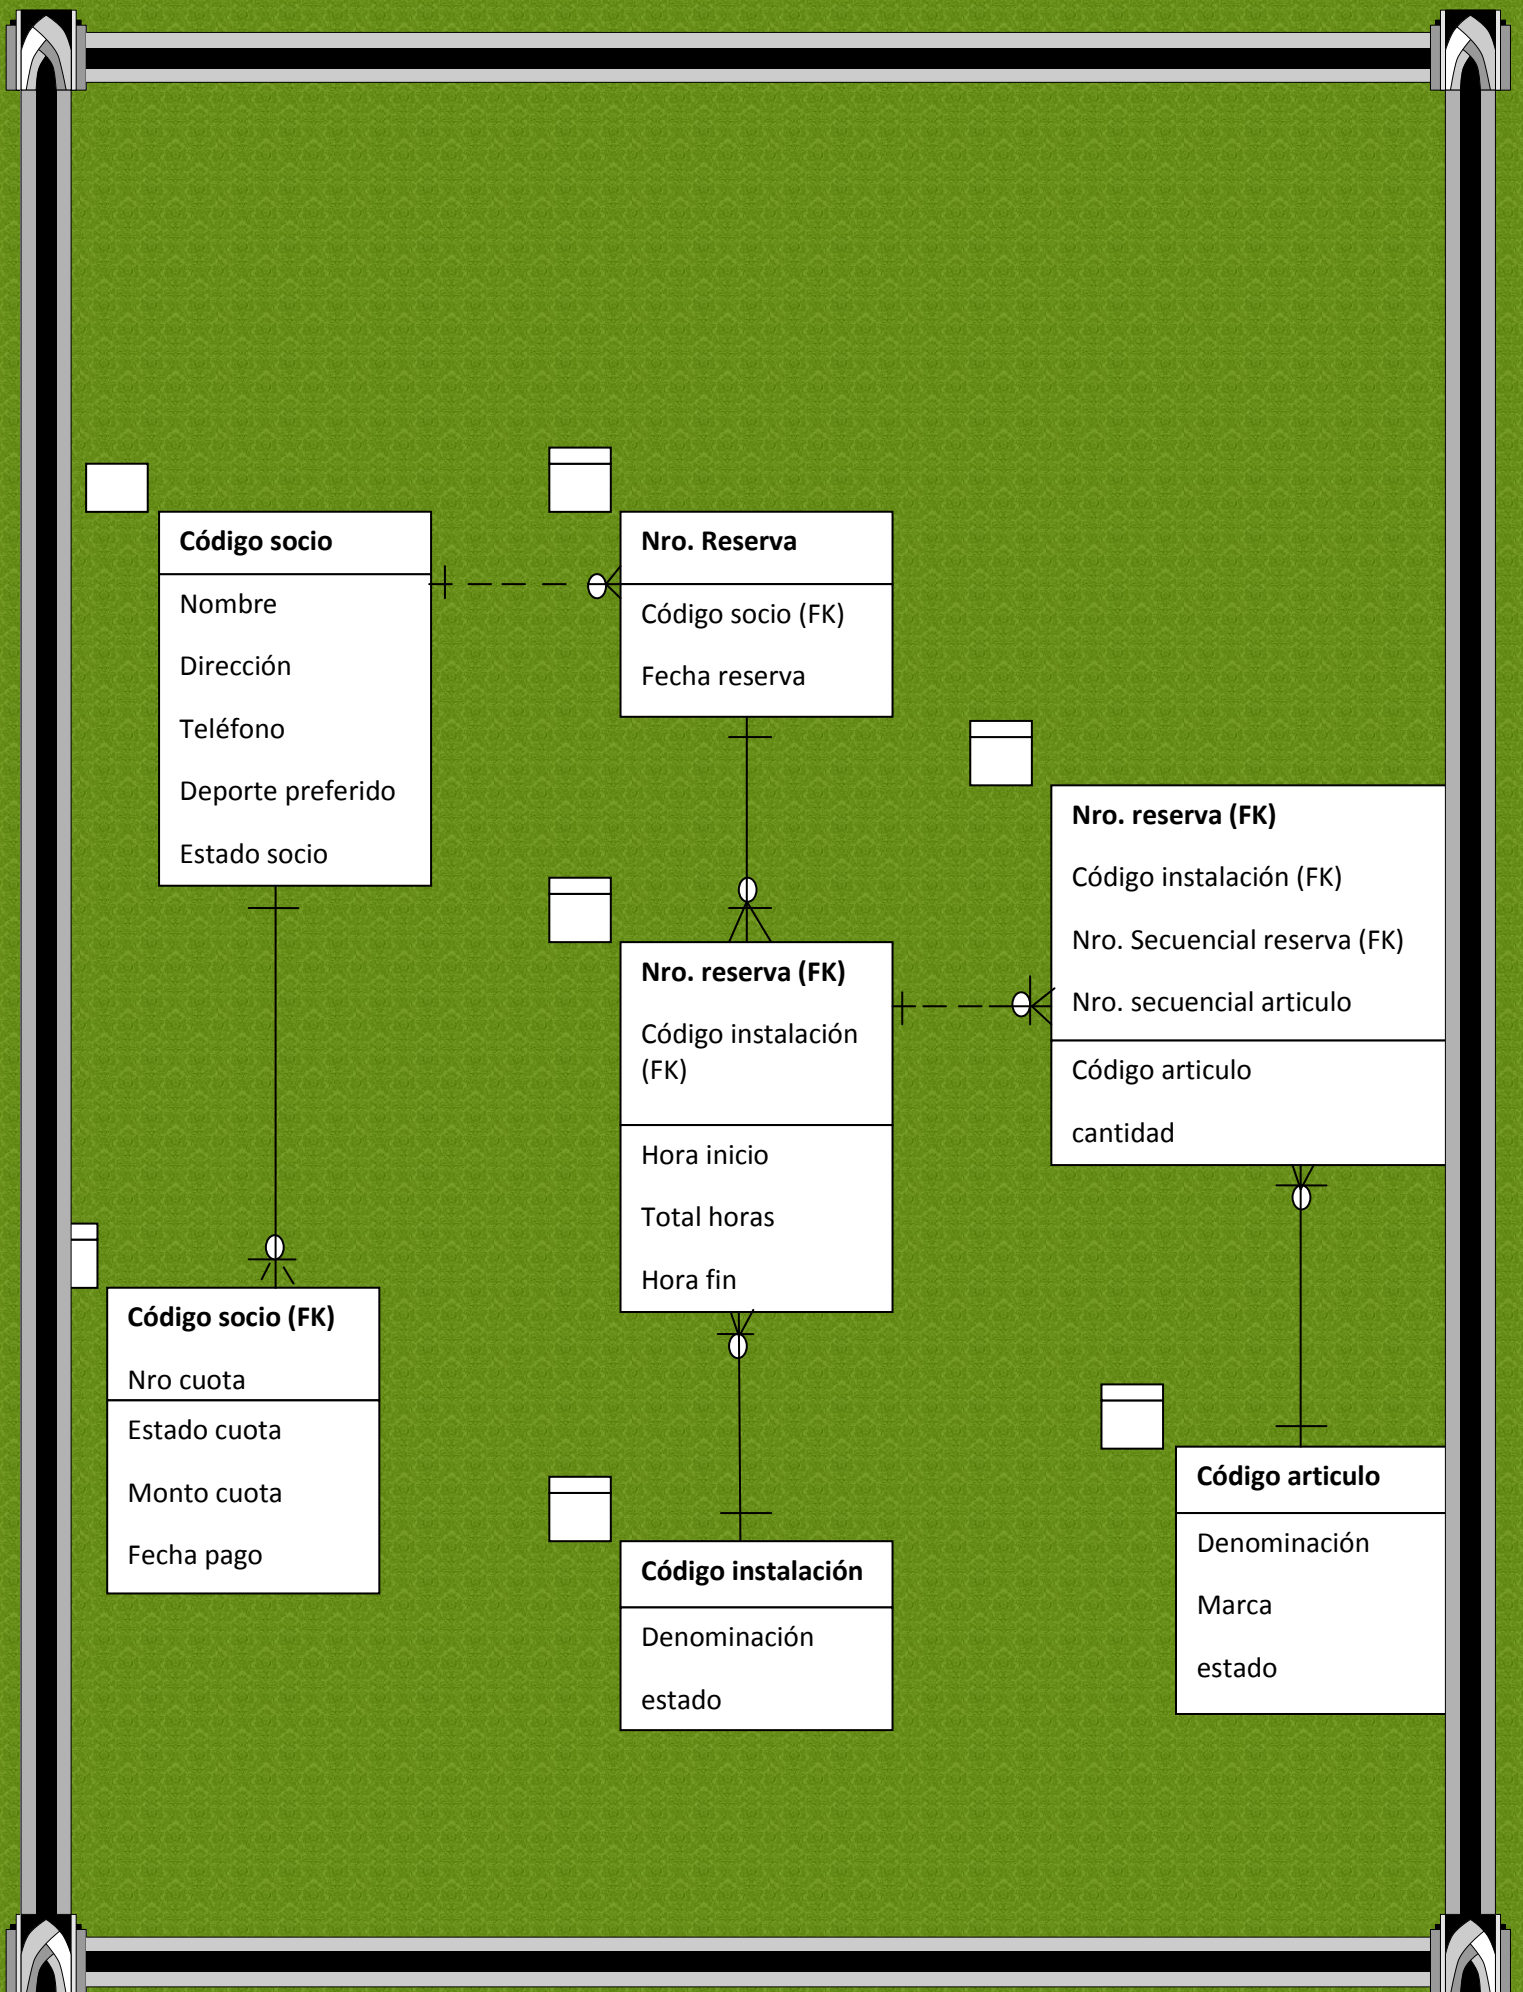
**Código socio**

Nombre

Dirección

Teléfono

Deporte preferido

Estado socio

**Nro. Reserva**

Código socio (FK)

Fecha reserva

**Nro. reserva (FK)**

Código instalación (FK)

Nro. Secuencial reserva (FK)

Nro. secuencial articulo

Código articulo

cantidad

**Nro. reserva (FK)**

Código instalación (FK)

Hora inicio

Total horas

Hora fin

**Código socio (FK)**

Nro cuota

Estado cuota

Monto cuota

Fecha pago

**Código instalación**

Denominación

estado

**Código articulo**

Denominación

Marca

estado